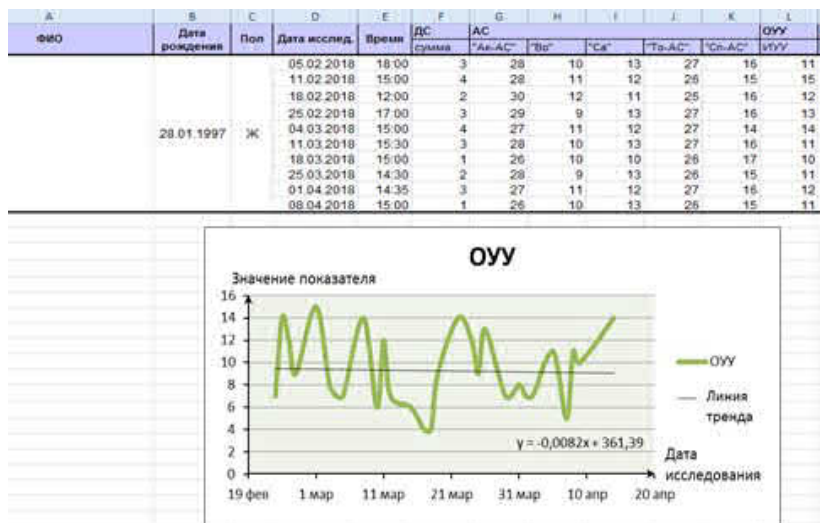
| A | B | C | D | E | F | G | H | I | J | K | L |
|---|---|---|---|---|---|---|---|---|---|---|---|
| ФИО | Дата рождения | Пол | Дата исслед. | Время | ДС | АС | | | | | ОУУ |
| | | | | | сумма | "Ак-АС" | "Во" | "Са" | "То-АС" | "Сп-АС" | ИУУ |
| | | | 05.02.2018 | 18:00 | 3 | 28 | 10 | 13 | 27 | 16 | 11 |
| | | | 11.02.2018 | 15:00 | 4 | 28 | 11 | 12 | 26 | 15 | 15 |
| | | | 18.02.2018 | 12:00 | 2 | 30 | 12 | 11 | 25 | 16 | 12 |
| | | | 25.02.2018 | 17:00 | 3 | 29 | 9 | 13 | 27 | 16 | 13 |
| | 28.01.1997 | Ж | 04.03.2018 | 15:00 | 4 | 27 | 11 | 12 | 27 | 14 | 14 |
| | | | 11.03.2018 | 15:30 | 3 | 28 | 10 | 13 | 27 | 16 | 11 |
| | | | 18.03.2018 | 15:00 | 1 | 26 | 10 | 10 | 26 | 17 | 10 |
| | | | 25.03.2018 | 14:30 | 2 | 28 | 9 | 13 | 26 | 15 | 11 |
| | | | 01.04.2018 | 14:35 | 3 | 27 | 11 | 12 | 27 | 16 | 12 |
| | | | 08.04.2018 | 15:00 | 1 | 26 | 10 | 13 | 26 | 15 | 11 |

ОУУ

Значение показателя

16
14
12
10
8
6
4
2
0

19 фев 1 мар 11 мар 21 мар 31 мар 10 апр 20 апр

Дата исследования

y = -0,0082x + 361,39

ОУУ

Линия тренда